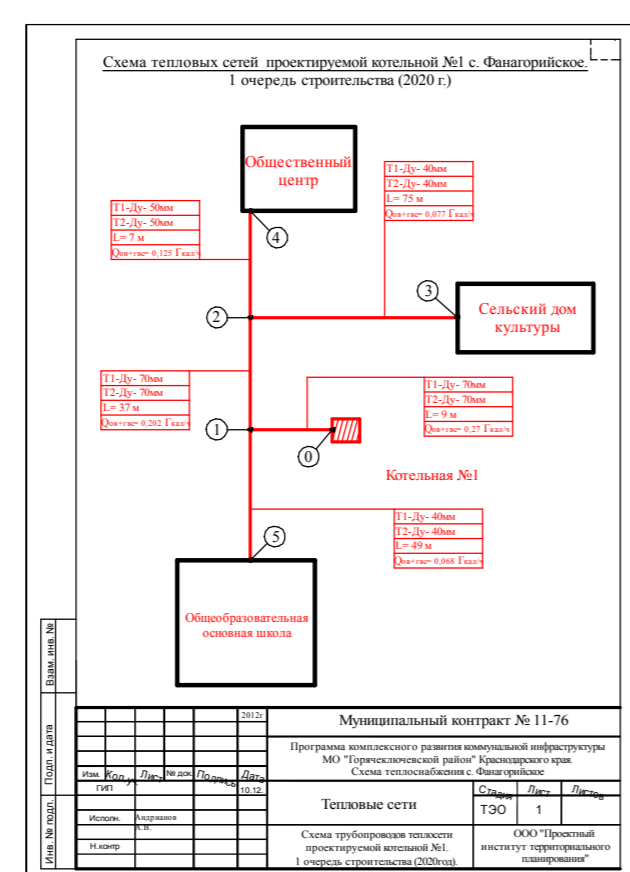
Схема тепловых сетей проектируемой котельной №1 с. Фанагорийское.
1 очередь строительства (2020 г.)

Общественный центр

Т1-Ду- 40мм
Т2-Ду- 40мм
L= 75 м
Qов+гвс= 0,077 Гкал/ч

Т1-Ду- 50мм
Т2-Ду- 50мм
L= 7 м
Qов+гвс= 0,125 Гкал/ч

4

3

Сельский дом культуры

2

Т1-Ду- 70мм
Т2-Ду- 70мм
L= 37 м
Qов+гвс= 0,202 Гкал/ч

Т1-Ду- 70мм
Т2-Ду- 70мм
L= 9 м
Qов+гвс= 0,27 Гкал/ч

1

0

Котельная №1

Т1-Ду- 40мм
Т2-Ду- 40мм
L= 49 м
Qов+гвс= 0,068 Гкал/ч

5

Общеобразовательная основная школа

Взам. инв. №
Подп. и дата
Инв. № подл.

| | | | | | 2012г | Муниципальный контракт № 11-76 | | |
|---|---|---|---|---|---|---|---|---|
| | | | | | | Программа комплексного развития коммунальной инфраструктуры МО "Горячеключевской район" Краснодарского края. Схема теплоснабжения с. Фанагорийское | | |
| Изм. | Кол.уч | Лист | № док. | Подпись | Дата | | | |
| ГИП | | | | | 10.12. | Тепловые сети | Стадия | Лист | Листов |
| | | | | | | | ТЭО | 1 | |
| Исполн. | Андрианов А.В. | | | | | Схема трубопроводов теплосети проектируемой котельной №1. 1 очередь строительства (2020год). | ООО "Проектный институт территориального планирования" | |
| Н.контр | | | | | | | | |